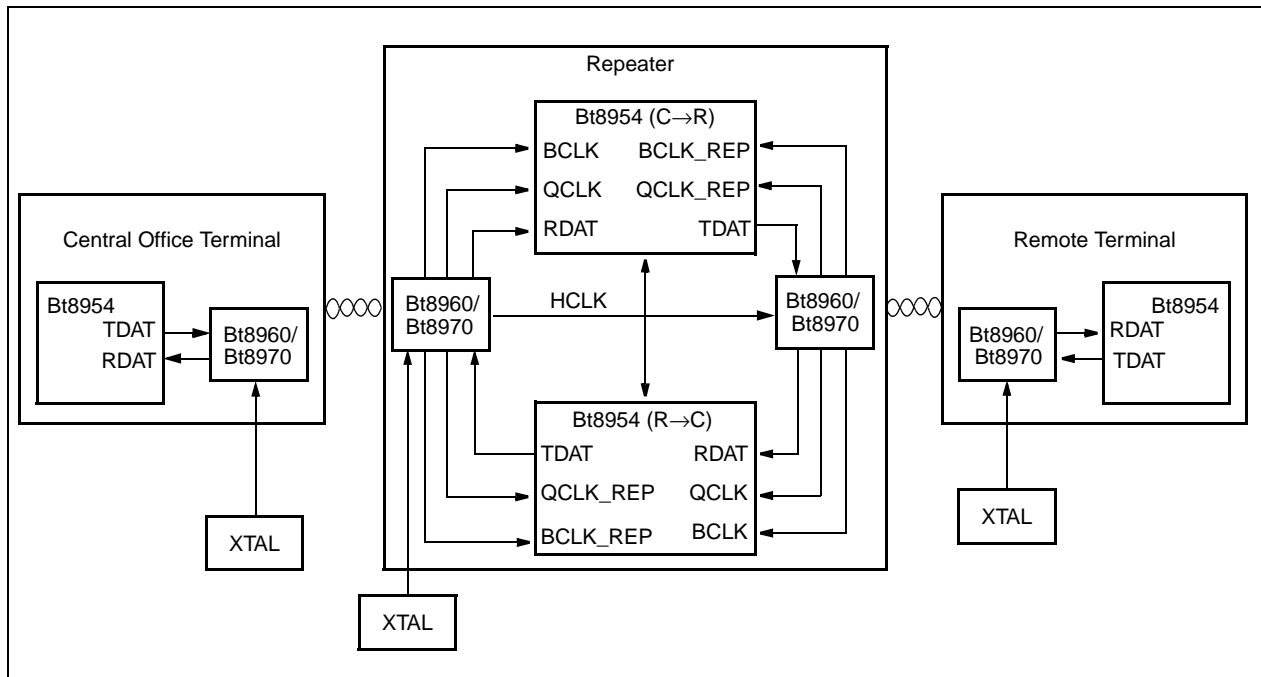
Repeater

Bt8954 (C→R)
BCLK BCLK_REP
QCLK QCLK_REP
RDAT TDAT

Central Office Terminal

Bt8954
TDAT
RDAT

Bt8960/
Bt8970

Bt8960/
Bt8970

HCLK

Bt8960/
Bt8970

Remote Terminal

Bt8960/
Bt8970

Bt8954
RDAT
TDAT

Bt8954 (R→C)
TDAT RDAT
QCLK_REP QCLK
BCLK_REP BCLK

XTAL

XTAL

XTAL